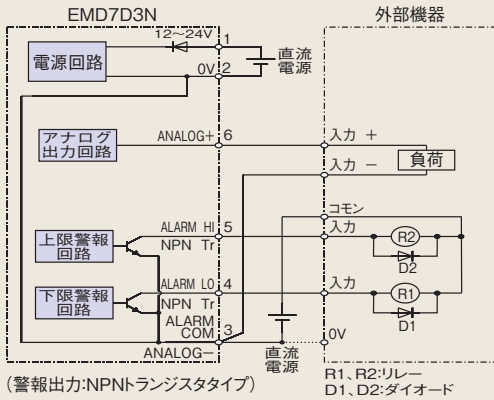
EMD7D3N

外部機器

12〜24V

1

電源回路

0V

2

直流電源

アナログ出力回路

ANALOG+

6

入力 +

入力 −

負荷

コモン

上限警報回路

ALARM HI

NPN Tr

5

入力

R2

D2

下限警報回路

ALARM LO

NPN Tr

4

入力

R1

D1

ALARM COM

3

0V

ANALOG−

直流電源

(警報出力:NPNトランジスタタイプ)

R1、R2:リレー
D1、D2:ダイオード